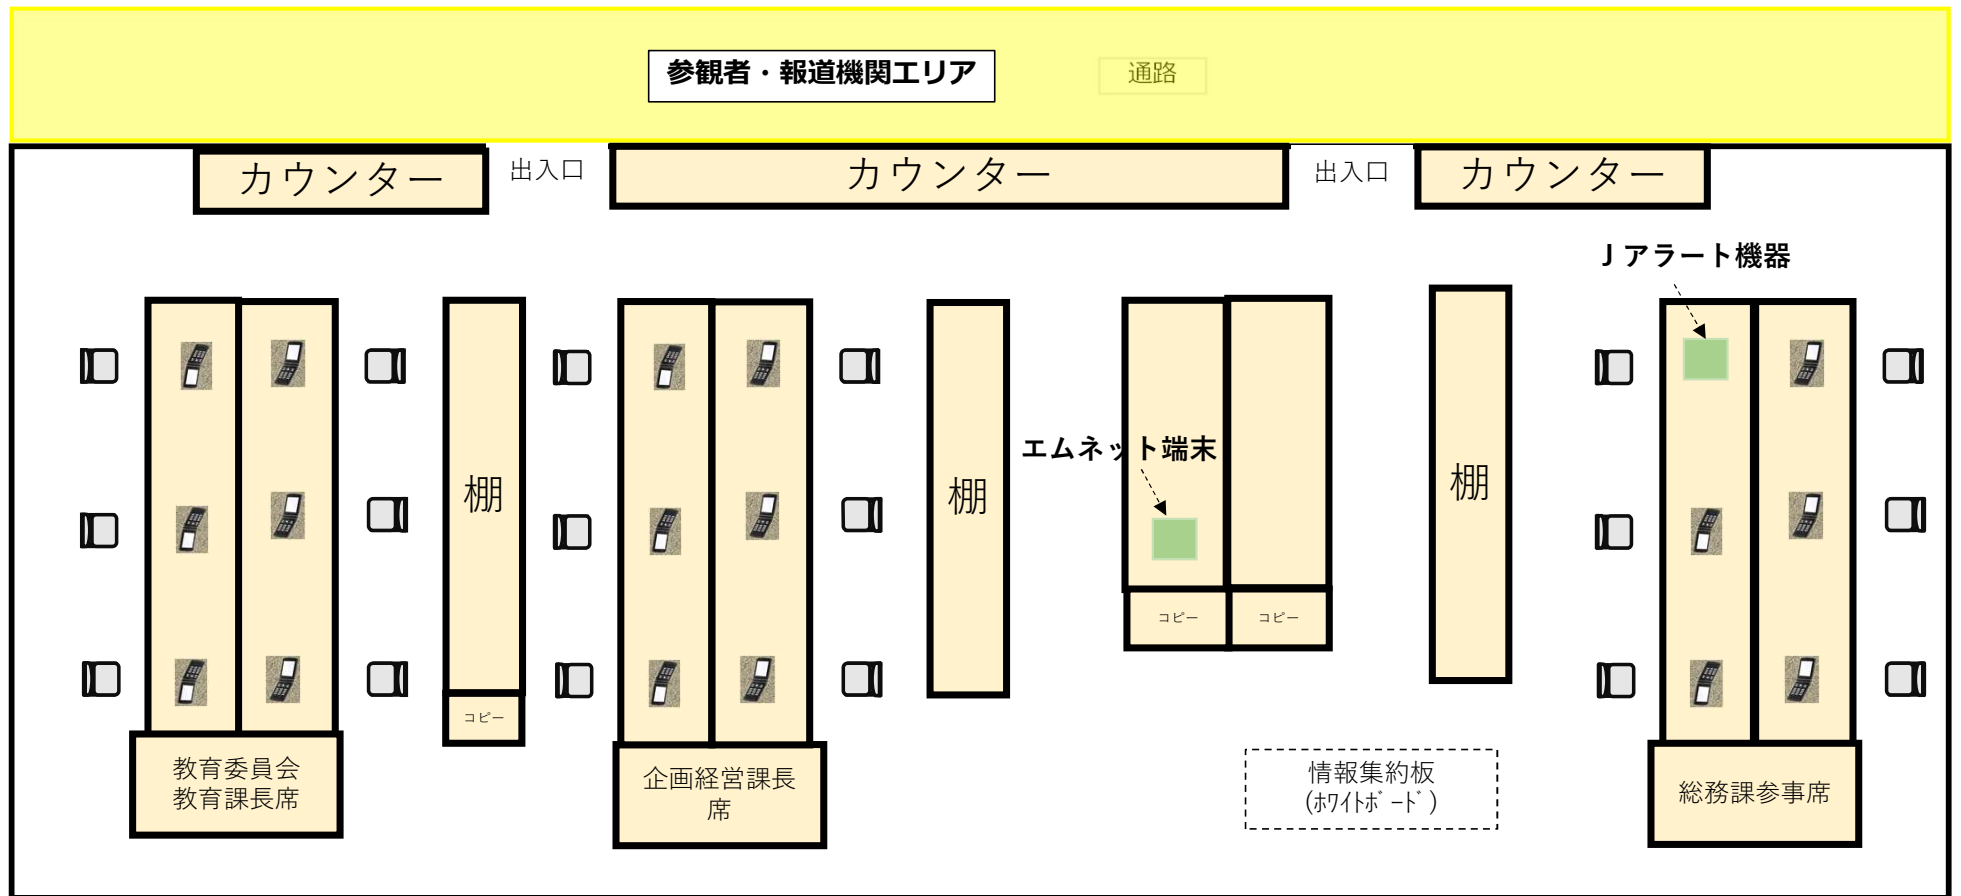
参観者・報道機関エリア

通路

カウンター

出入口

カウンター

出入口

カウンター

Ｊアラート機器

棚

棚

エムネット端末

棚

コピー

コピー

コピー

教育委員会
教育課長席

企画経営課長
席

情報集約板
（ﾎﾜｲﾄﾎﾞｰﾄﾞ）

総務課参事席